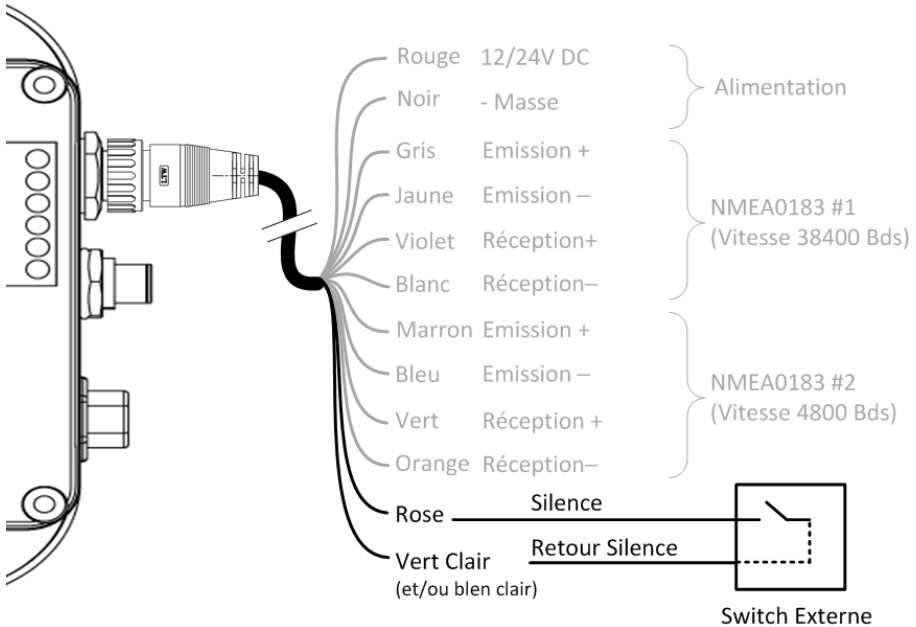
ALT

Rouge 12/24V DC
Noir - Masse
Alimentation

Gris Emission +
Jaune Emission –
Violet Réception+
Blanc Réception–
NMEA0183 #1 (Vitesse 38400 Bds)

Marron Emission +
Bleu Emission –
Vert Réception +
Orange Réception–
NMEA0183 #2 (Vitesse 4800 Bds)

Rose
Silence
Vert Clair (et/ou blen clair)
Retour Silence

Switch Externe